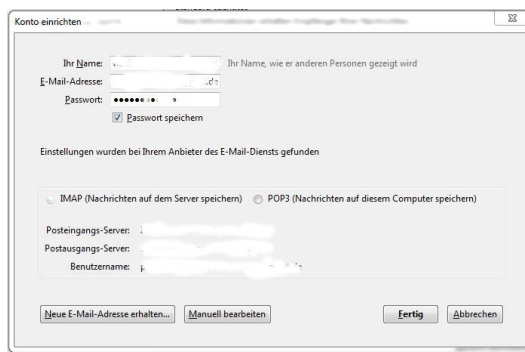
Konto einrichten

Ihr Name: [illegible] Ihr Name, wie er anderen Personen gezeigt wird
E-Mail-Adresse: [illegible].de
Passwort: ••••••••
Passwort speichern

Einstellungen wurden bei Ihrem Anbieter des E-Mail-Diensts gefunden

IMAP (Nachrichten auf dem Server speichern) POP3 (Nachrichten auf diesem Computer speichern)

Posteingangs-Server: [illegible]
Postausgangs-Server: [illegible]
Benutzername: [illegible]

Neue E-Mail-Adresse erhalten... Manuell bearbeiten Fertig Abbrechen